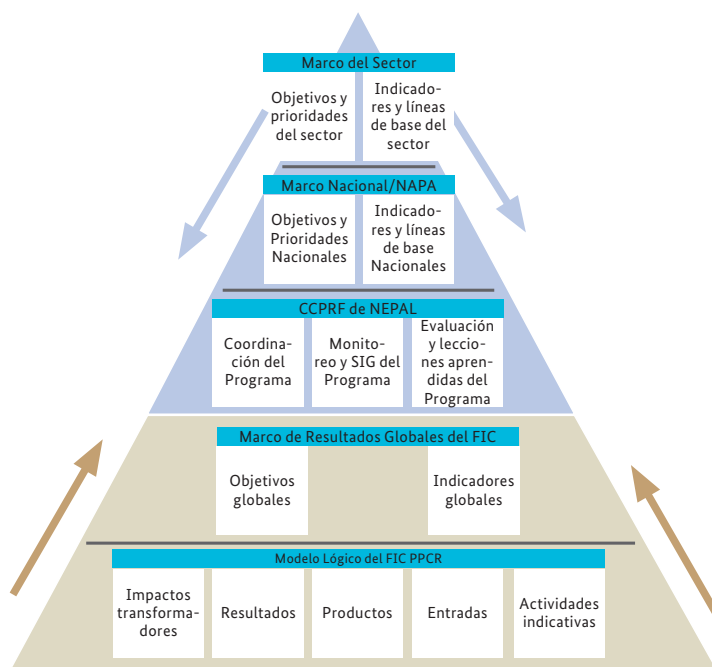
Marco del Sector

Objetivos y prioridades del sector

Indicadores y líneas de base del sector

Marco Nacional/NAPA

Objetivos y Prioridades Nacionales

Indicadores y líneas de base Nacionales

CCPRF de NEPAL

Coordinación del Programa

Monitoreo y SIG del Programa

Evaluación y lecciones aprendidas del Programa

Marco de Resultados Globales del FIC

Objetivos globales

Indicadores globales

Modelo Lógico del FIC PPCR

Impactos transformadores

Resultados

Productos

Entradas

Actividades indicativas